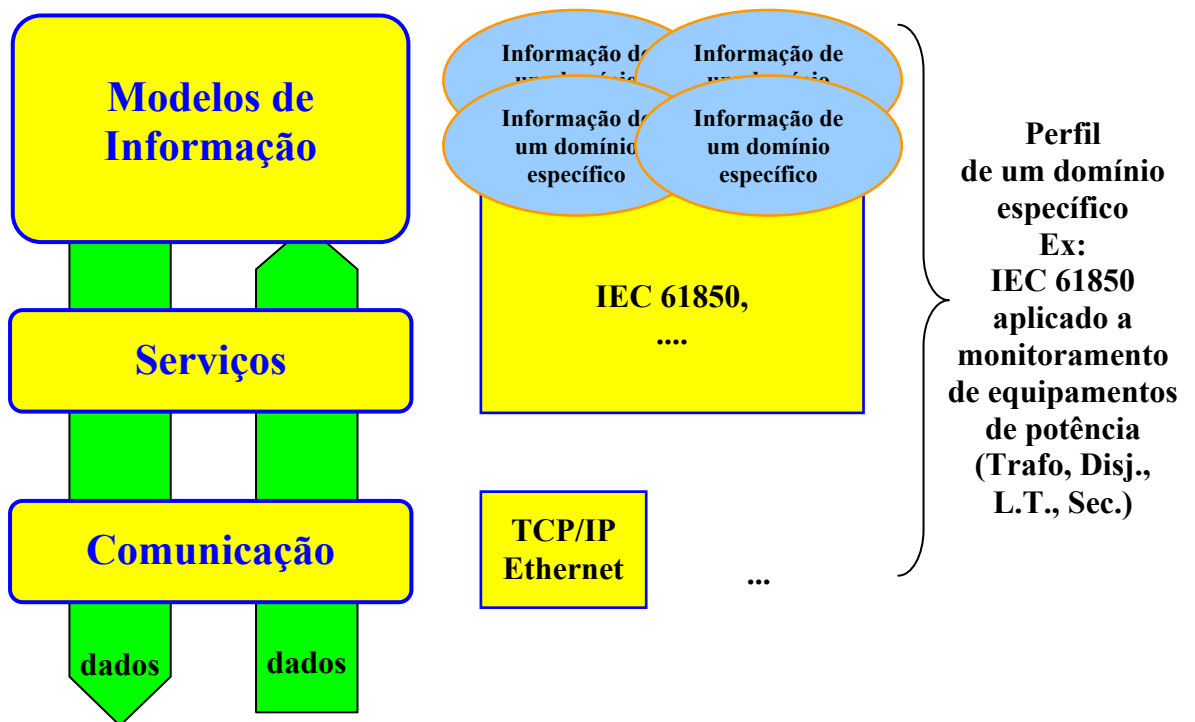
Modelos de Informação

Serviços

Comunicação

dados

dados

Informação de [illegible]

Informação de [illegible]

Informação de um domínio específico

Informação de um domínio específico

IEC 61850, ....

TCP/IP Ethernet

...

Perfil de um domínio específico Ex: IEC 61850 aplicado a monitoramento de equipamentos de potência (Trafo, Disj., L.T., Sec.)